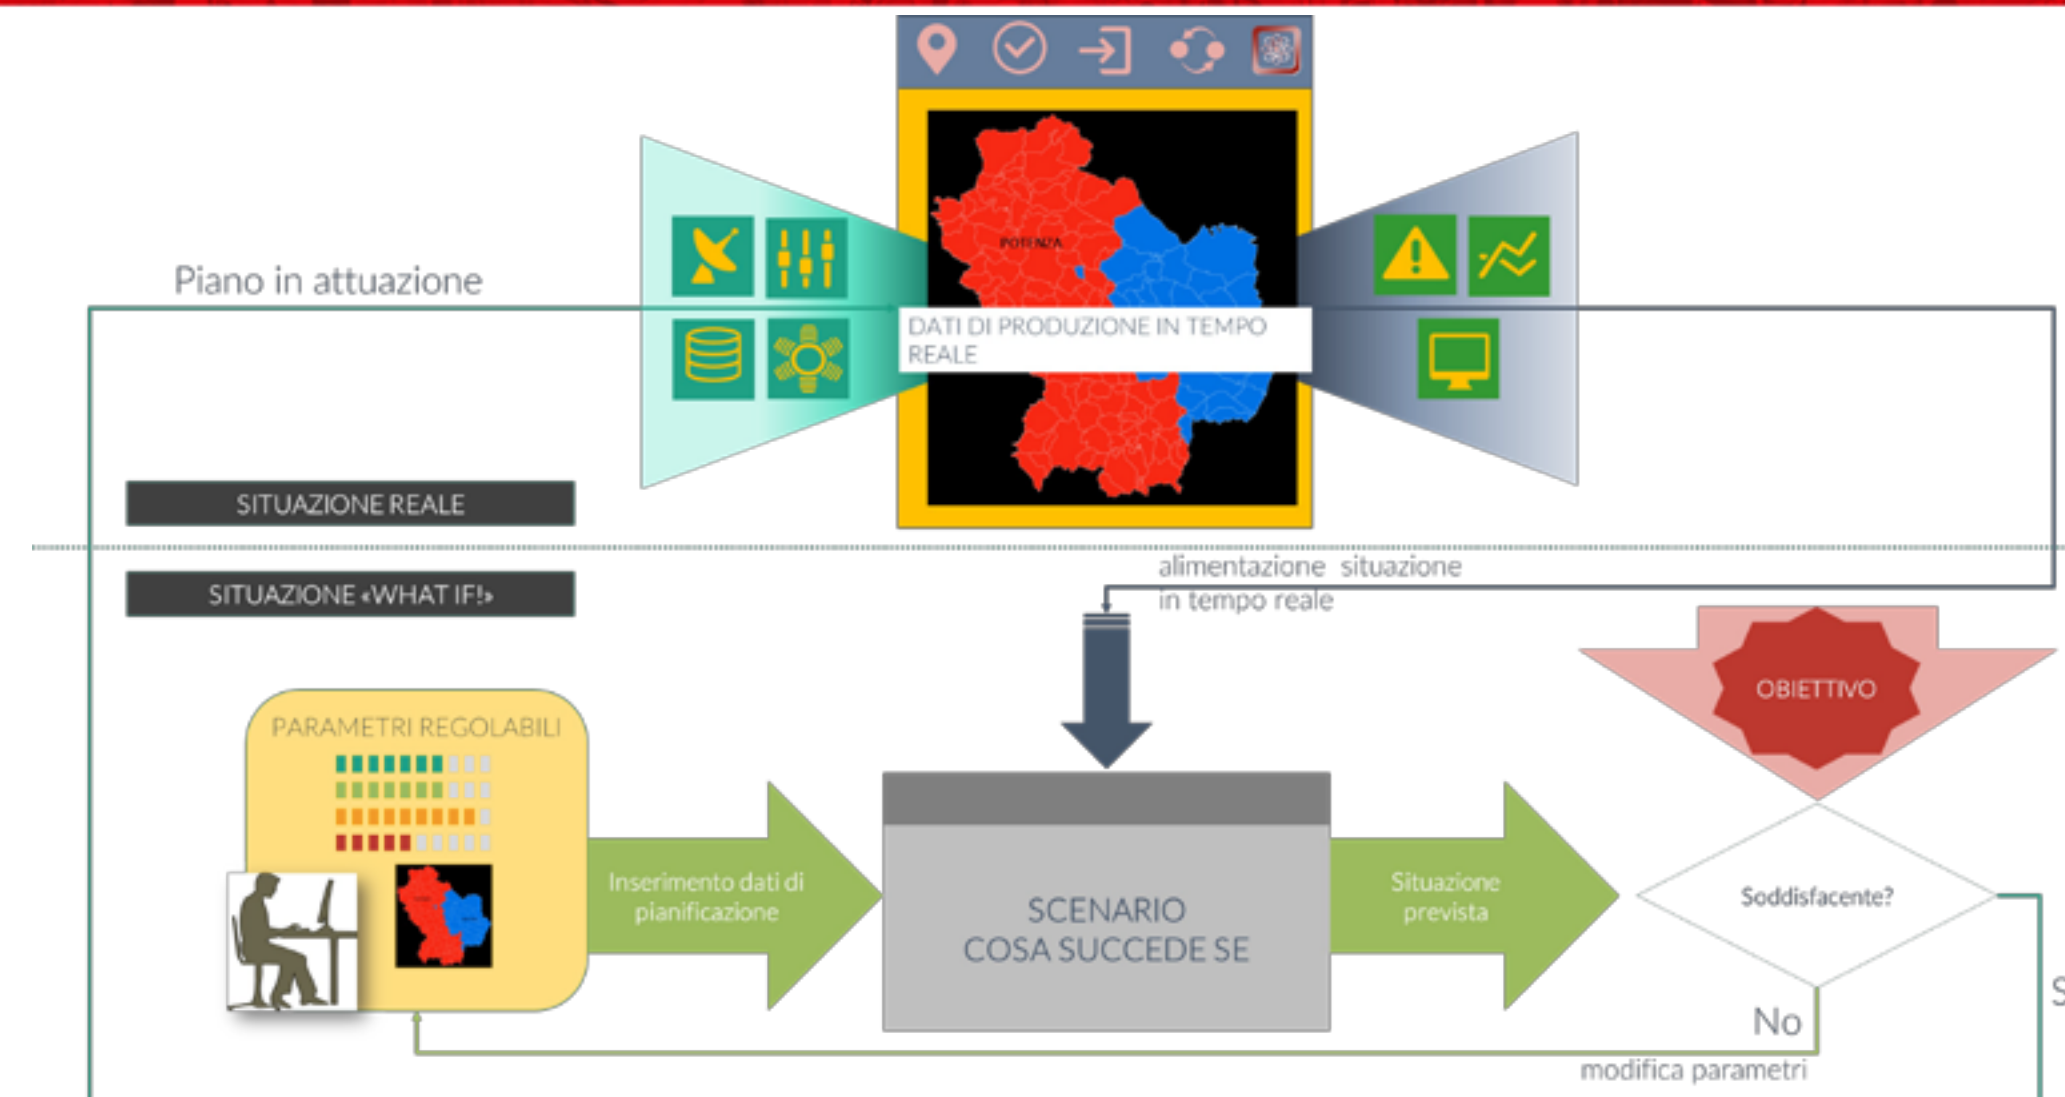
Piano in attuazione

POTENZA

DATI DI PRODUZIONE IN TEMPO REALE

SITUAZIONE REALE

SITUAZIONE «WHAT IF!»

alimentazione situazione in tempo reale

OBIETTIVO

PARAMETRI REGOLABILI

Inserimento dati di pianificazione

SCENARIO COSA SUCCEDE SE

Situazione prevista

Soddisfacente?

No

modifica parametri

S